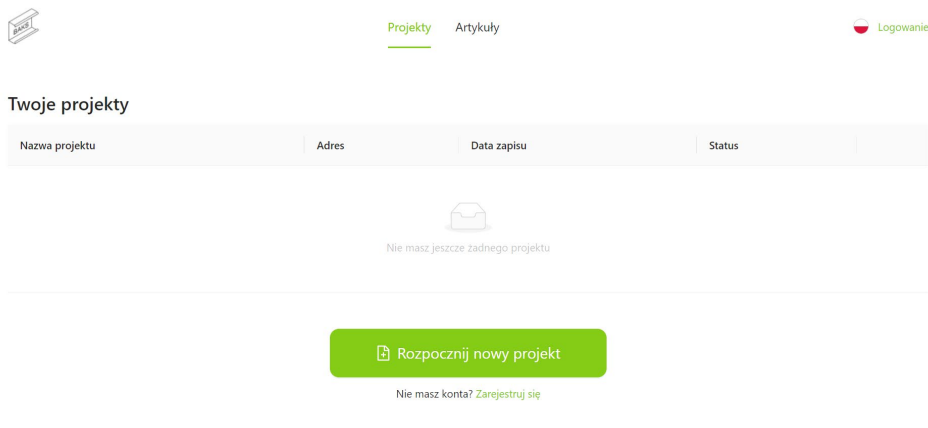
Projekty Artykuły

Logowanie

Twoje projekty

| Nazwa projektu | Adres | Data zapisu | Status |
|---|---|---|---|

Nie masz jeszcze żadnego projektu

Rozpocznij nowy projekt

Nie masz konta? Zarejestruj się